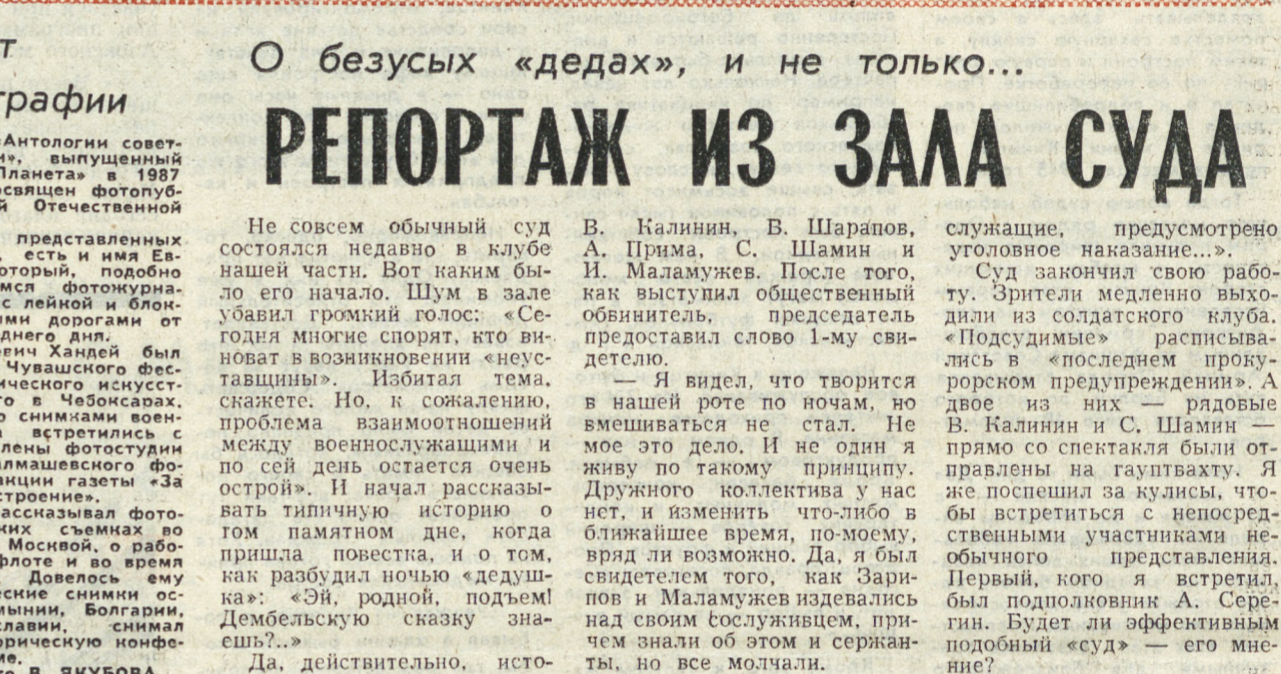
т

графии

Антологии совет-
», выпущенный
Планета» в 1987
освящен фотопуб-
й Отечественной

представленных
, есть и имя Ев-
оторый, подобно
мся фотожурна-
с лейкой и блок-
ими дорогами от
днего дня.
евич Хандей был
Чувашского фес-
ического искусст-
о в Чебоксарах.
о снимками воен-
встретились с
лены фотостудии
лмашевского фо-
анции газеты «За
строение».
рассказывал фото-
ких съемках во
Москвой, о рабо-
флоте и во время
Довелось ему
еские снимки ос-
мынии, Болгарии,
славии, снимал
рическую конфе-
ие.
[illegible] В. ЯКУБОВА.

О безусых «дедах», и не только...

РЕПОРТАЖ ИЗ ЗАЛА СУДА

Не совсем обычный суд состоялся недавно в клубе нашей части. Вот каким было его начало. Шум в зале убавил громкий голос: «Сегодня многие спорят, кто виноват в возникновении «неуставщины». Избитая тема, скажете. Но, к сожалению, проблема взаимоотношений между военнослужащими и по сей день остается очень острой». И начал рассказывать типичную историю о том памятном дне, когда пришла повестка, и о том, как разбудил ночью «дедушка»: «Эй, родной, подъем! Дембельскую сказку знаешь?..»

Да, действительно, исто-

В. Калинин, В. Шарапов, А. Прима, С. Шамин и И. Маламужев. После того, как выступил общественный обвинитель, председатель предоставил слово 1-му свидетелю.

— Я видел, что творится в нашей роте по ночам, но вмешиваться не стал. Не мое это дело. И не один я живу по такому принципу. Дружного коллектива у нас нет, и изменить что-либо в ближайшее время, по-моему, вряд ли возможно. Да, я был свидетелем того, как Зарипов и Маламужев издевались над своим сослуживцем, причем знали об этом и сержанты, но все молчали.

служащие, предусмотрено уголовное наказание...».

Суд закончил свою работу. Зрители медленно выходили из солдатского клуба. «Подсудимые» расписывались в «последнем прокурорском предупреждении». А двое из них — рядовые В. Калинин и С. Шамин — прямо со спектакля были отправлены на гауптвахту. Я же поспешил за кулисы, чтобы встретиться с непосредственными участниками необычного представления. Первый, кого я встретил, был подполковник А. Серегин. Будет ли эффективным подобный «суд» — его мнение?